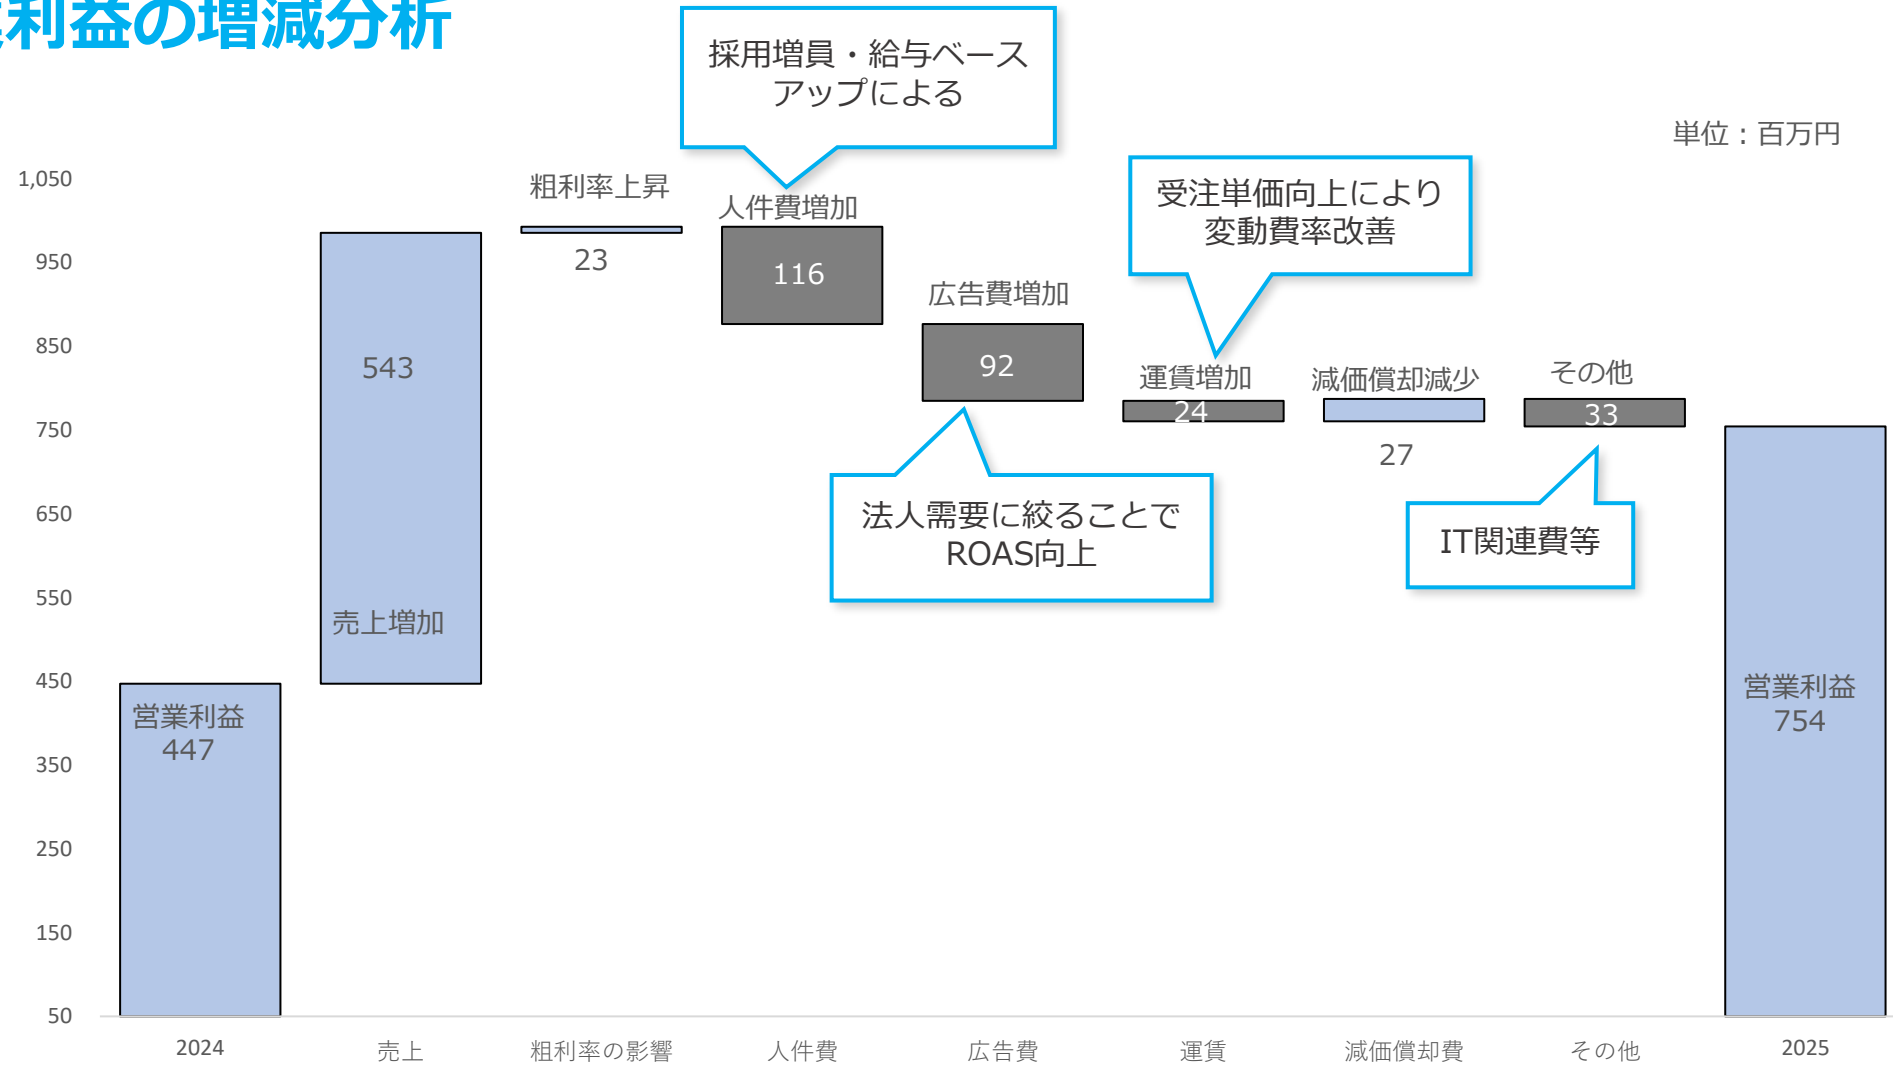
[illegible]利益の増減分析

採用増員・給与ベースアップによる

単位：百万円

1,050
950
850
750
650
550
450
350
250
150
50

粗利率上昇
23
人件費増加
116
広告費増加
92
受注単価向上により変動費率改善
運賃増加
24
減価償却減少
27
その他
33
543
売上増加
法人需要に絞ることでROAS向上
IT関連費等
営業利益
447
営業利益
754

2024
売上
粗利率の影響
人件費
広告費
運賃
減価償却費
その他
2025